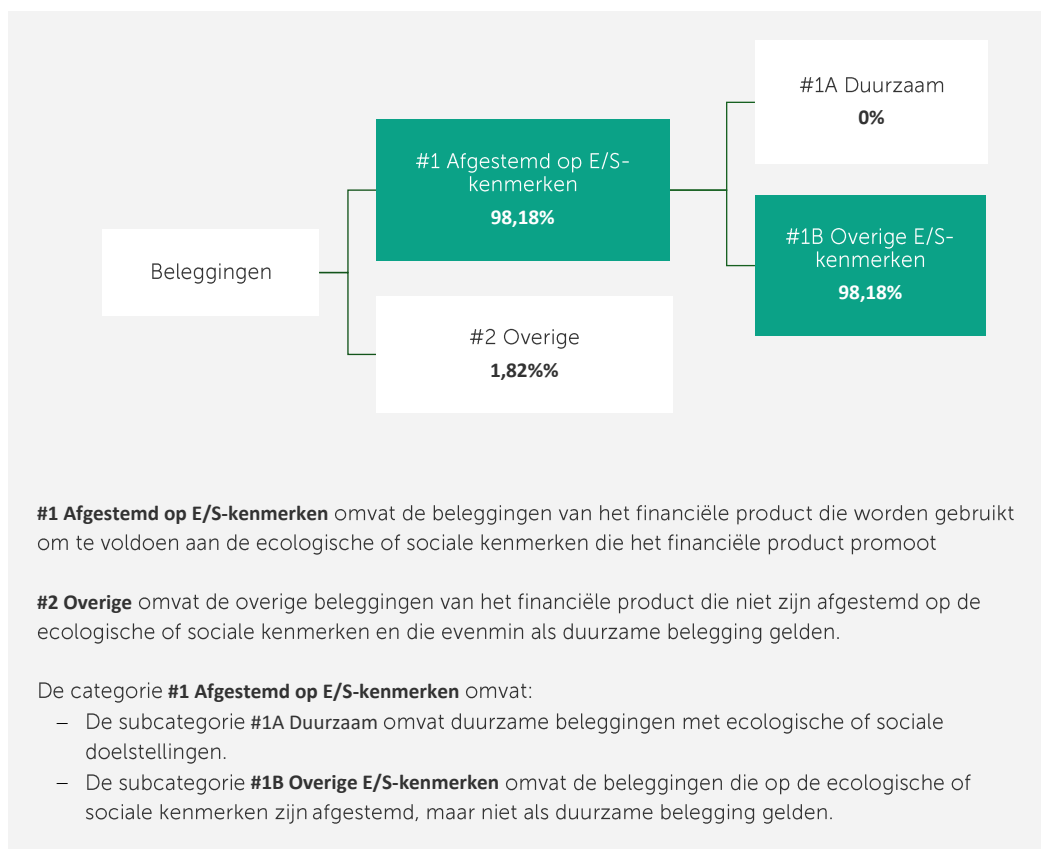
Beleggingen

#1 Afgestemd op E/S-kenmerken
98,18%

#2 Overige
1,82%%

#1A Duurzaam
0%

#1B Overige E/S-kenmerken
98,18%

**#1 Afgestemd op E/S-kenmerken** omvat de beleggingen van het financiële product die worden gebruikt om te voldoen aan de ecologische of sociale kenmerken die het financiële product promoot

**#2 Overige** omvat de overige beleggingen van het financiële product die niet zijn afgestemd op de ecologische of sociale kenmerken en die evenmin als duurzame belegging gelden.

De categorie **#1 Afgestemd op E/S-kenmerken** omvat:
– De subcategorie **#1A Duurzaam** omvat duurzame beleggingen met ecologische of sociale doelstellingen.
– De subcategorie **#1B Overige E/S-kenmerken** omvat de beleggingen die op de ecologische of sociale kenmerken zijn afgestemd, maar niet als duurzame belegging gelden.